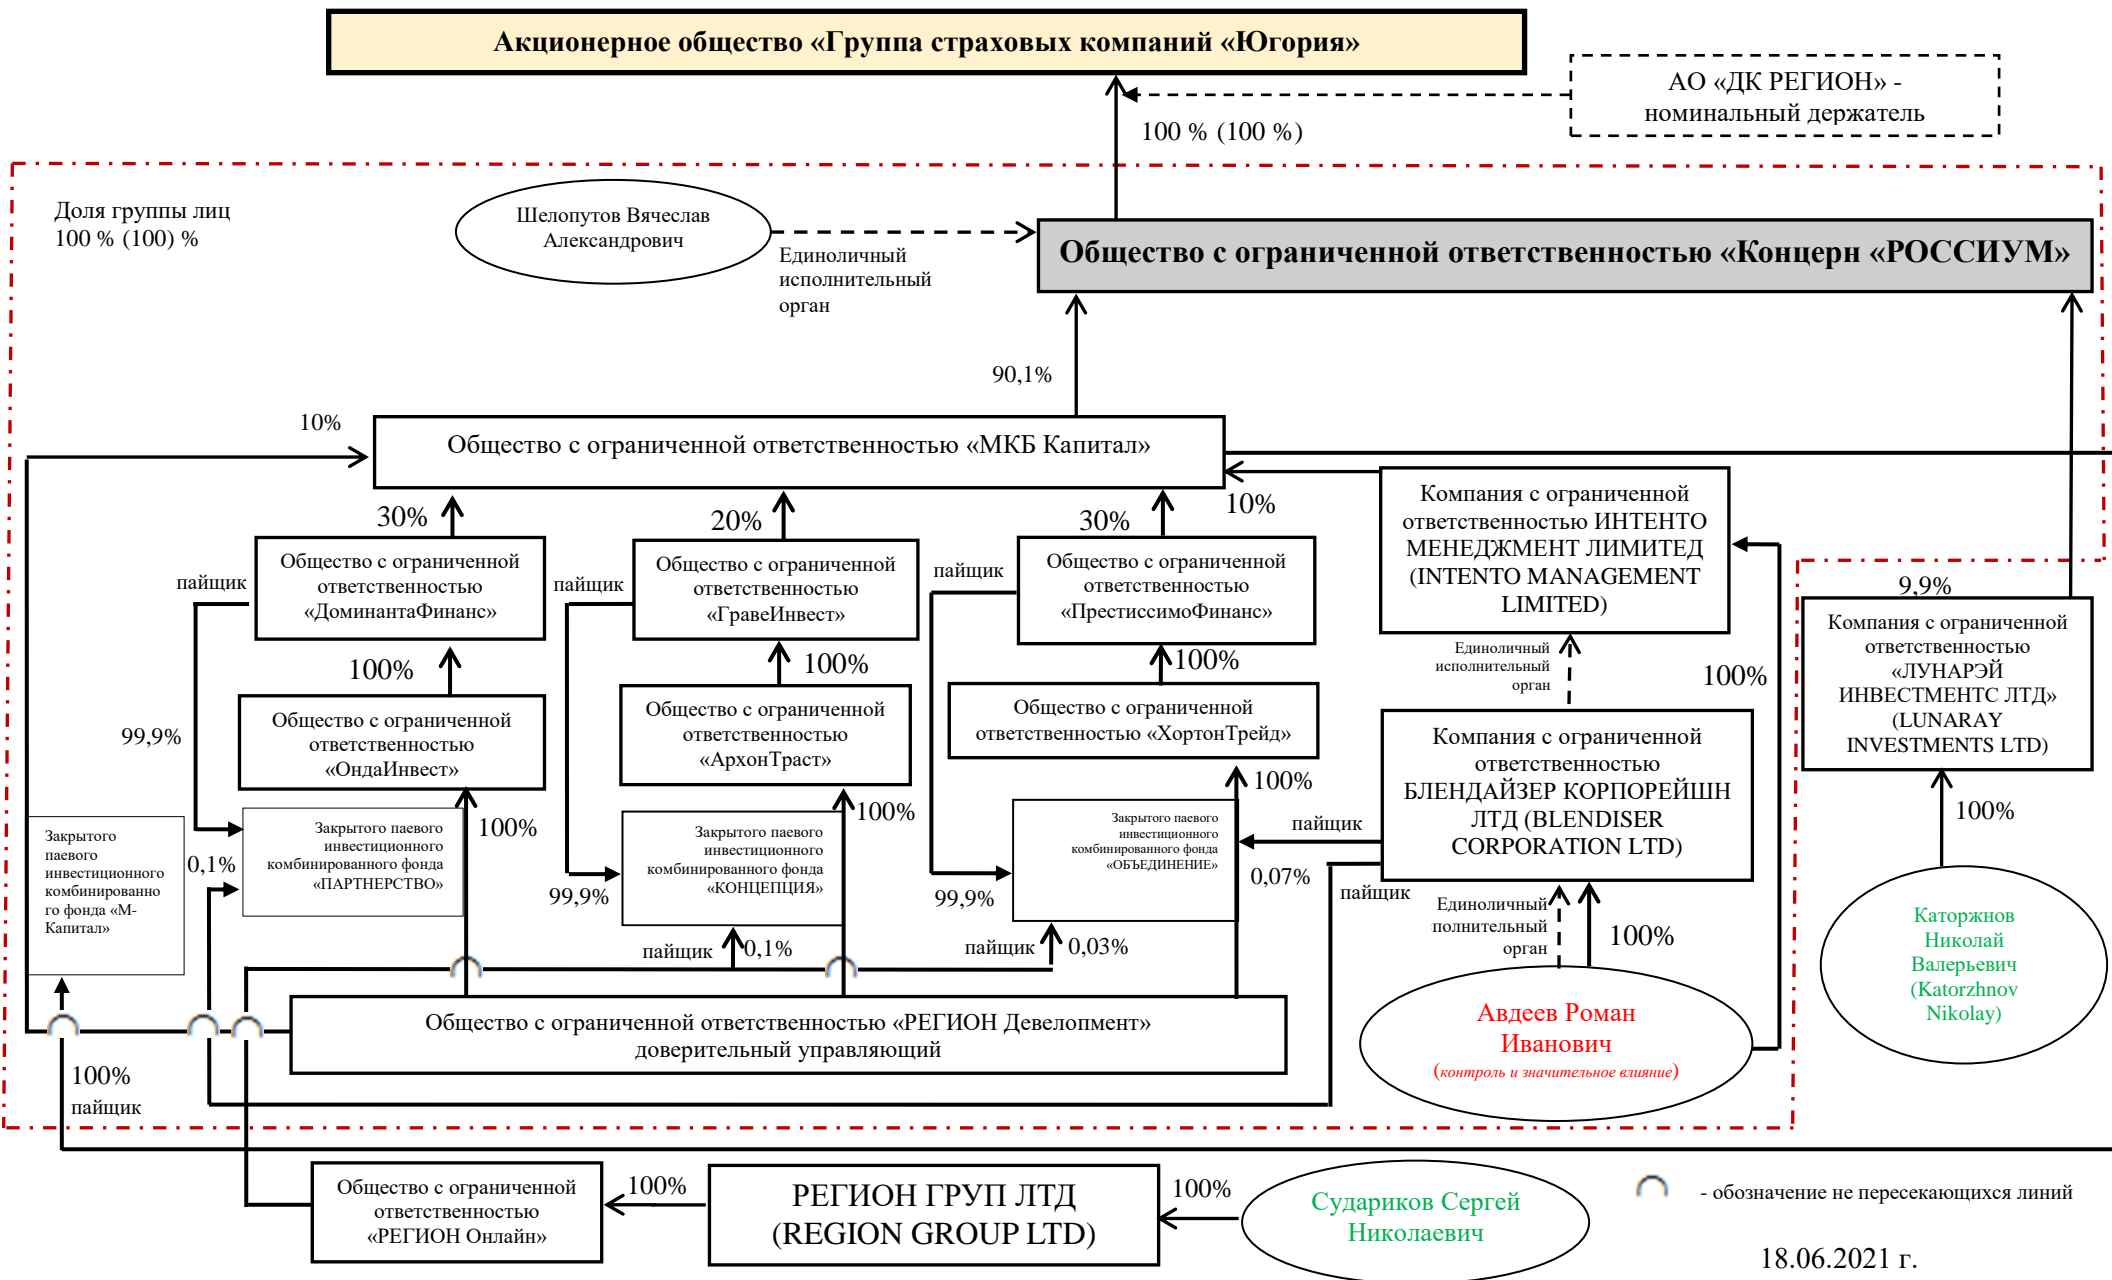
Акционерное общество «Группа страховых компаний «Югория»

АО «ДК РЕГИОН» - номинальный держатель

100 % (100 %)

Доля группы лиц 100 % (100) %

Шелопутов Вячеслав Александрович

Единоличный исполнительный орган

Общество с ограниченной ответственностью «Концерн «РОССИУМ»

90,1%

10%

Общество с ограниченной ответственностью «МКБ Капитал»

30%

20%

30%

10%

Компания с ограниченной ответственностью ИНТЕНТО МЕНЕДЖМЕНТ ЛИМИТЕД (INTENTO MANAGEMENT LIMITED)

пайщик

Общество с ограниченной ответственностью «ДоминантаФинанс»

пайщик

Общество с ограниченной ответственностью «ГравеИнвест»

пайщик

Общество с ограниченной ответственностью «ПрестиссимоФинанс»

9,9%

Компания с ограниченной ответственностью «ЛУНАРЭЙ ИНВЕСТМЕНТС ЛТД» (LUNARAY INVESTMENTS LTD)

100%

100%

100%

Единоличный исполнительный орган

100%

Общество с ограниченной ответственностью «ОндаИнвест»

Общество с ограниченной ответственностью «АрхонТраст»

Общество с ограниченной ответственностью «ХортонТрейд»

99,9%

Компания с ограниченной ответственностью БЛЕНДАЙЗЕР КОРПОРЕЙШН ЛТД (BLENDISER CORPORATION LTD)

100%

100%

100%

Закрытого паевого инвестиционного комбинированного фонда «М-Капитал»

Закрытого паевого инвестиционного комбинированного фонда «ПАРТНЕРСТВО»

100%

Закрытого паевого инвестиционного комбинированного фонда «КОНЦЕПЦИЯ»

Закрытого паевого инвестиционного комбинированного фонда «ОБЪЕДИНЕНИЕ»

пайщик

0,1%

99,9%

99,9%

0,07%

пайщик

Единоличный полнительный орган

100%

пайщик

0,1%

пайщик

0,03%

Каторжнов Николай Валерьевич (Katorzhnov Nikolay)

Общество с ограниченной ответственностью «РЕГИОН Девелопмент» доверительный управляющий

Авдеев Роман Иванович (контроль и значительное влияние)

100%

пайщик

Общество с ограниченной ответственностью «РЕГИОН Онлайн»

100%

РЕГИОН ГРУП ЛТД (REGION GROUP LTD)

100%

Судариков Сергей Николаевич

- обозначение не пересекающихся линий

18.06.2021 г.